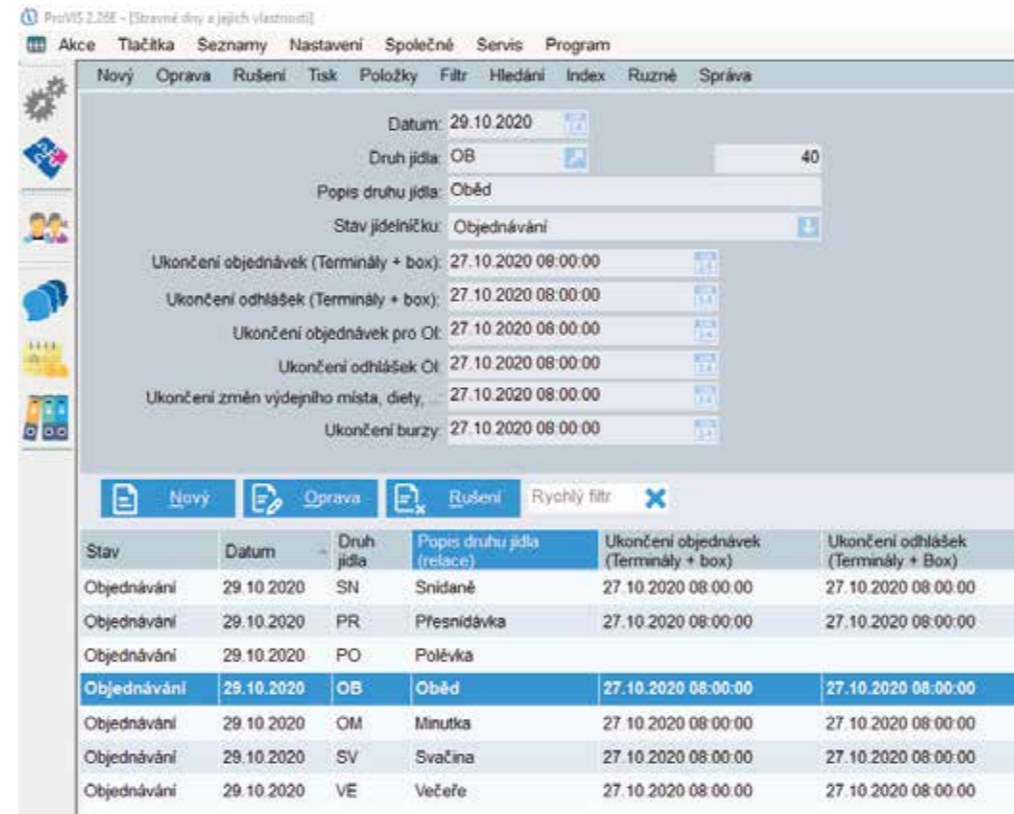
ProVIS 2.28E - [Stravné dny a jejich vlastnosti]

Akce Tlačítka Seznamy Nastavení Společné Servis Program

Nový Oprava Rušení Tisk Položky Filtr Hledání Index Ruzné Správa

Datum: 29.10.2020

Druh jídla: OB 40

Popis druhu jídla: Oběd

Stav jídelníčku: Objednávání

Ukončení objednávek (Terminály + box): 27.10.2020 08:00:00

Ukončení odhlášek (Terminály + box): 27.10.2020 08:00:00

Ukončení objednávek pro OI: 27.10.2020 08:00:00

Ukončení odhlášek OI: 27.10.2020 08:00:00

Ukončení změn výdejního místa, diety, ...: 27.10.2020 08:00:00

Ukončení burzy: 27.10.2020 08:00:00

Nový Oprava Rušení Rychlý filtr

| Stav | Datum | Druh jídla | Popis druhu jídla (relace) | Ukončení objednávek (Terminály + box) | Ukončení odhlášek (Terminály + Box) |
|---|---|---|---|---|---|
| Objednávání | 29.10.2020 | SN | Snídaně | 27.10.2020 08:00:00 | 27.10.2020 08:00:00 |
| Objednávání | 29.10.2020 | PR | Přesnídávka | 27.10.2020 08:00:00 | 27.10.2020 08:00:00 |
| Objednávání | 29.10.2020 | PO | Polévka | | |
| Objednávání | 29.10.2020 | OB | Oběd | 27.10.2020 08:00:00 | 27.10.2020 08:00:00 |
| Objednávání | 29.10.2020 | OM | Minutka | 27.10.2020 08:00:00 | 27.10.2020 08:00:00 |
| Objednávání | 29.10.2020 | SV | Svačina | 27.10.2020 08:00:00 | 27.10.2020 08:00:00 |
| Objednávání | 29.10.2020 | VE | Večeře | 27.10.2020 08:00:00 | 27.10.2020 08:00:00 |